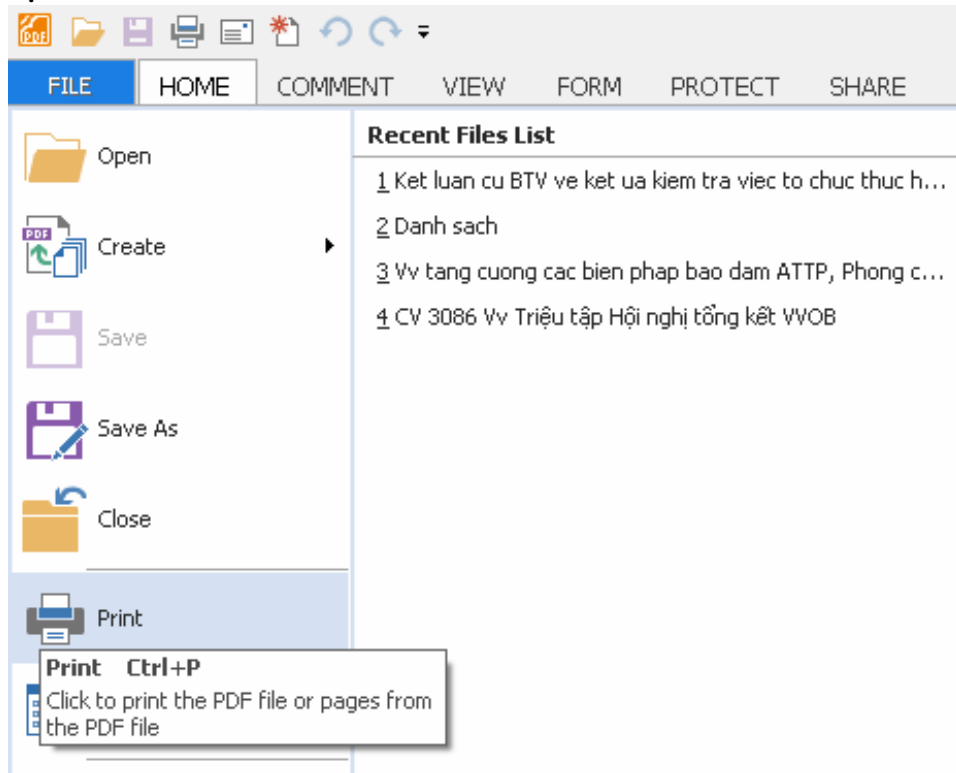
FILE HOME COMMENT VIEW FORM PROTECT SHARE

Open

Create

Save

Save As

Close

Print

Print Ctrl+P
Click to print the PDF file or pages from the PDF file

Recent Files List

1 Ket luan cu BTV ve ket ua kiem tra viec to chuc thuc h...

2 Danh sach

3 Vv tang cuong cac bien phap bao dam ATTP, Phong c...

4 CV 3086 Vv Triệu tập Hội nghị tổng kết VVOB